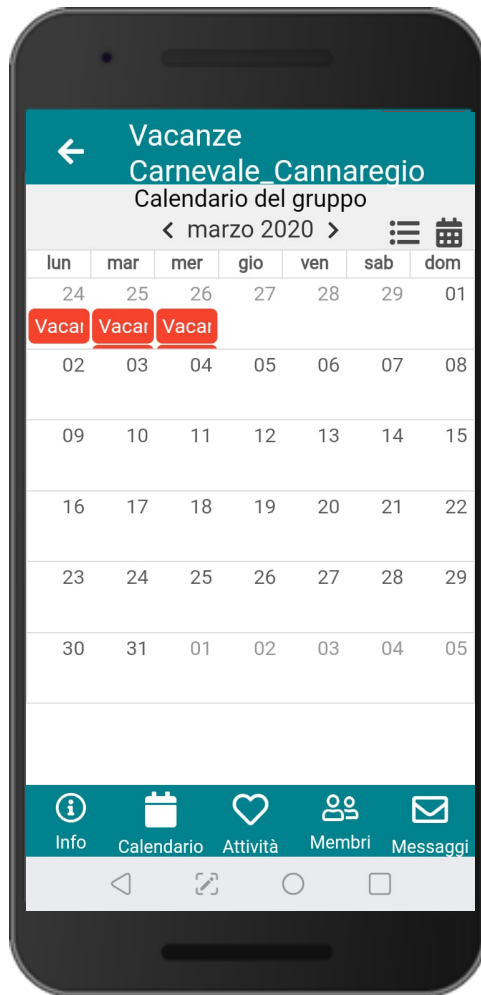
Vacanze Carnevale_Cannaregio

Calendario del gruppo

‹ marzo 2020 ›

| lun | mar | mer | gio | ven | sab | dom |
|---|---|---|---|---|---|---|
| 24 Vacar | 25 Vacar | 26 Vacar | 27 | 28 | 29 | 01 |
| 02 | 03 | 04 | 05 | 06 | 07 | 08 |
| 09 | 10 | 11 | 12 | 13 | 14 | 15 |
| 16 | 17 | 18 | 19 | 20 | 21 | 22 |
| 23 | 24 | 25 | 26 | 27 | 28 | 29 |
| 30 | 31 | 01 | 02 | 03 | 04 | 05 |

Info Calendario Attività Membri Messaggi